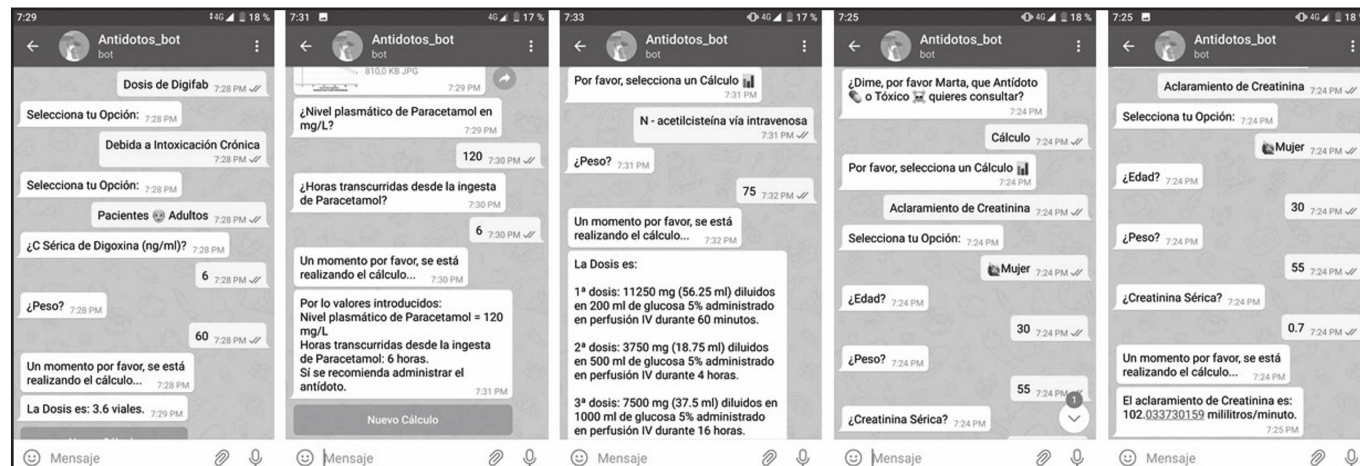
7:29 4G 18 %
Antidotos_bot
bot

Dosis de Digifab 7:28 PM
Selecciona tu Opción: 7:28 PM
Debida a Intoxicación Crónica 7:28 PM
Selecciona tu Opción: 7:28 PM
Pacientes Adultos 7:28 PM
¿C Sérica de Digoxina (ng/ml)? 7:28 PM
6 7:28 PM
¿Peso? 7:28 PM
60 7:28 PM
Un momento por favor, se está realizando el cálculo... 7:28 PM
La Dosis es: 3.6 viales. 7:29 PM
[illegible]
Mensaje

7:31 4G 17 %
Antidotos_bot
bot

810,0 KB JPG 7:29 PM
¿Nivel plasmático de Paracetamol en mg/L? 7:29 PM
120 7:30 PM
¿Horas transcurridas desde la ingesta de Paracetamol? 7:30 PM
6 7:30 PM
Un momento por favor, se está realizando el cálculo... 7:30 PM
Por lo valores introducidos:
Nivel plasmático de Paracetamol = 120 mg/L
Horas transcurridas desde la ingesta de Paracetamol: 6 horas.
Sí se recomienda administrar el antídoto. 7:31 PM
Nuevo Cálculo
Mensaje

7:33 4G 17 %
Antidotos_bot
bot

Por favor, selecciona un Cálculo 7:31 PM
N - acetilcisteína vía intravenosa 7:31 PM
¿Peso? 7:31 PM
75 7:32 PM
Un momento por favor, se está realizando el cálculo... 7:32 PM
La Dosis es:

1ª dosis: 11250 mg (56.25 ml) diluidos en 200 ml de glucosa 5% administrado en perfusión IV durante 60 minutos.

2ª dosis: 3750 mg (18.75 ml) diluidos en 500 ml de glucosa 5% administrado en perfusión IV durante 4 horas.

3ª dosis: 7500 mg (37.5 ml) diluidos en 1000 ml de glucosa 5% administrado en perfusión IV durante 16 horas.
Mensaje

7:25 4G 18 %
Antidotos_bot
bot

¿Dime, por favor Marta, que Antídoto o Tóxico quieres consultar? 7:24 PM
Cálculo 7:24 PM
Por favor, selecciona un Cálculo 7:24 PM
Aclaramiento de Creatinina 7:24 PM
Selecciona tu Opción: 7:24 PM
Mujer 7:24 PM
¿Edad? 7:24 PM
30 7:24 PM
¿Peso? 7:24 PM
55 7:24 PM
1
¿Creatinina Sérica? 7:24 PM
Mensaje

7:25 4G 18
Antidotos_bot
bot

Aclaramiento de Creatinina 7:24 PM
Selecciona tu Opción: 7:24 PM
Mujer 7:24 PM
¿Edad? 7:24 PM
30 7:24 PM
¿Peso? 7:24 PM
55 7:24 PM
¿Creatinina Sérica? 7:24 PM
0.7 7:24 PM
Un momento por favor, se está realizando el cálculo... 7:24 PM
El aclaramiento de Creatinina es: 102.033730159 mililitros/minuto. 7:25 PM
Mensaje